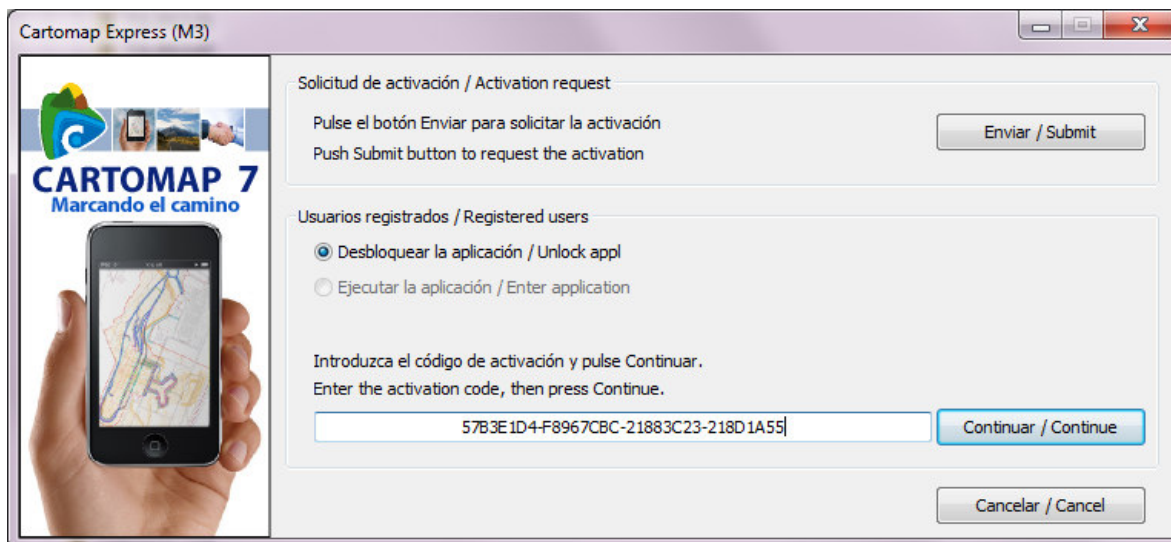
Cartomap Express (M3)

CARTOMAP 7
Marcando el camino

Solicitud de activación / Activation request

Pulse el botón Enviar para solicitar la activación
Push Submit button to request the activation

Enviar / Submit

Usuarios registrados / Registered users

Desbloquear la aplicación / Unlock appl

Ejecutar la aplicación / Enter application

Introduzca el código de activación y pulse Continuar.
Enter the activation code, then press Continue.

57B3E1D4-F8967CBC-21883C23-218D1A55

Continuar / Continue

Cancelar / Cancel